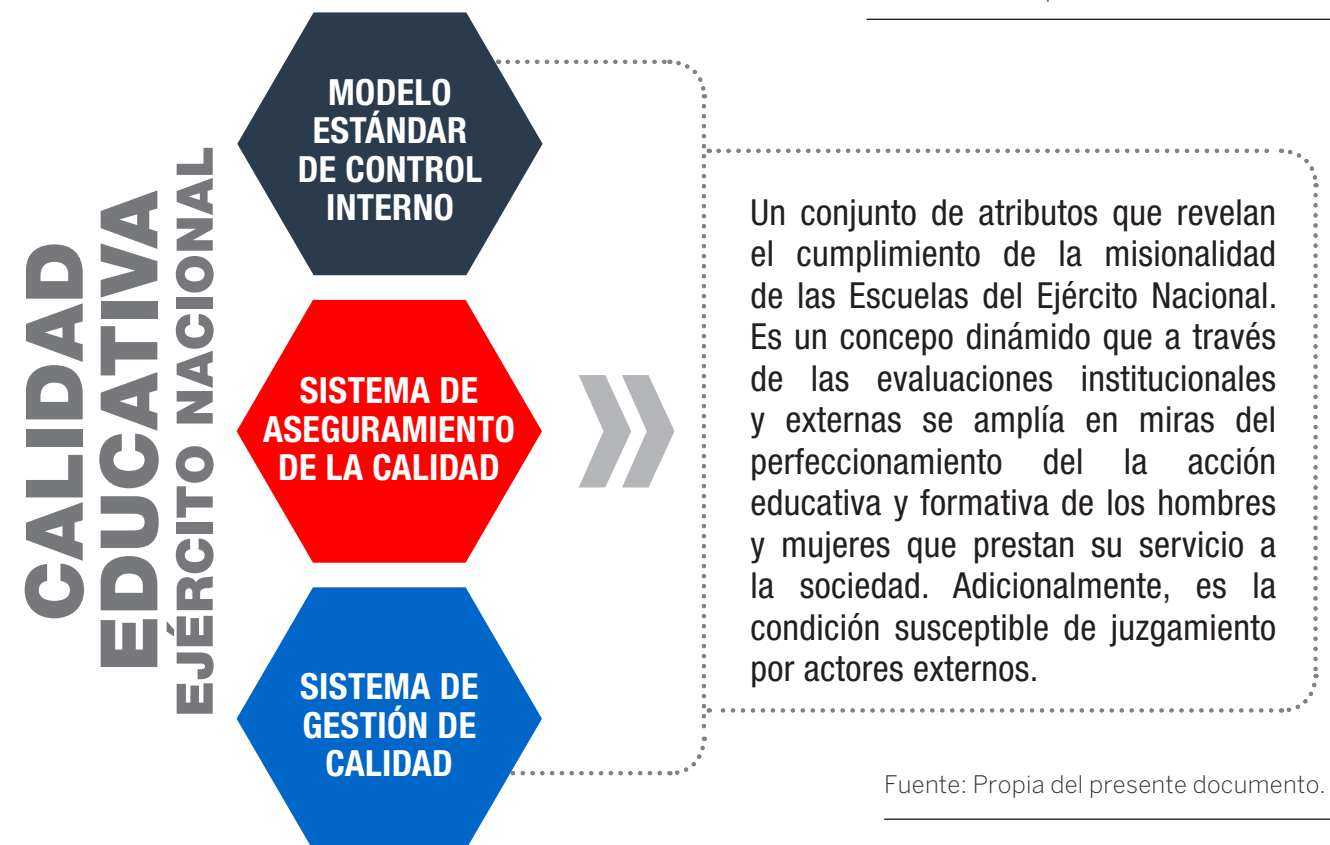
CALIDAD EDUCATIVA
EJÉRCITO NACIONAL

MODELO ESTÁNDAR DE CONTROL INTERNO

SISTEMA DE ASEGURAMIENTO DE LA CALIDAD

SISTEMA DE GESTIÓN DE CALIDAD

Un conjunto de atributos que revelan el cumplimiento de la misionalidad de las Escuelas del Ejército Nacional. Es un concepo dinámido que a través de las evaluaciones institucionales y externas se amplía en miras del perfeccionamiento del la acción educativa y formativa de los hombres y mujeres que prestan su servicio a la sociedad. Adicionalmente, es la condición susceptible de juzgamiento por actores externos.

Fuente: Propia del presente documento.